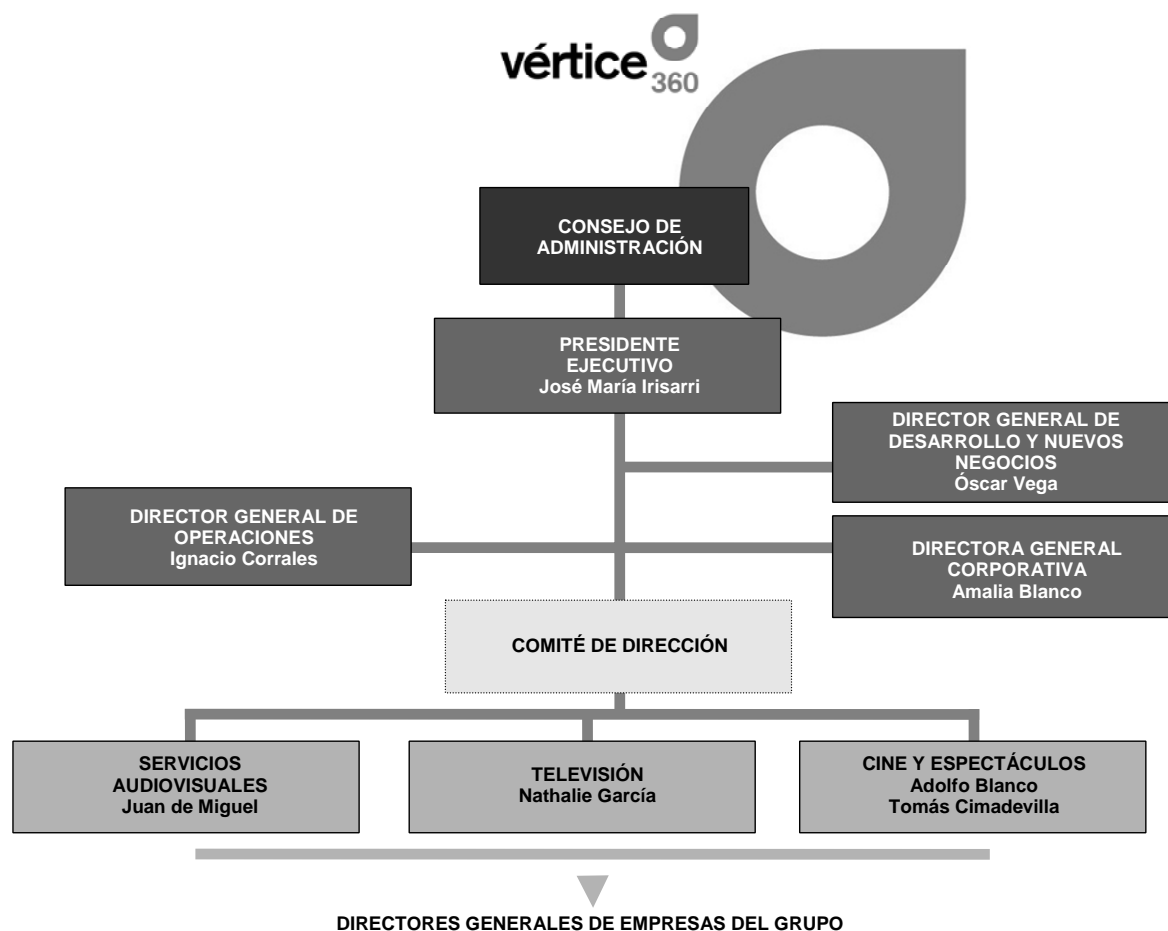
vértice 360

CONSEJO DE ADMINISTRACIÓN

PRESIDENTE EJECUTIVO
José María Irisarri

DIRECTOR GENERAL DE DESARROLLO Y NUEVOS NEGOCIOS
Óscar Vega

DIRECTOR GENERAL DE OPERACIONES
Ignacio Corrales

DIRECTORA GENERAL CORPORATIVA
Amalia Blanco

COMITÉ DE DIRECCIÓN

SERVICIOS AUDIOVISUALES
Juan de Miguel

TELEVISIÓN
Nathalie García

CINE Y ESPECTÁCULOS
Adolfo Blanco
Tomás Cimadevilla

DIRECTORES GENERALES DE EMPRESAS DEL GRUPO